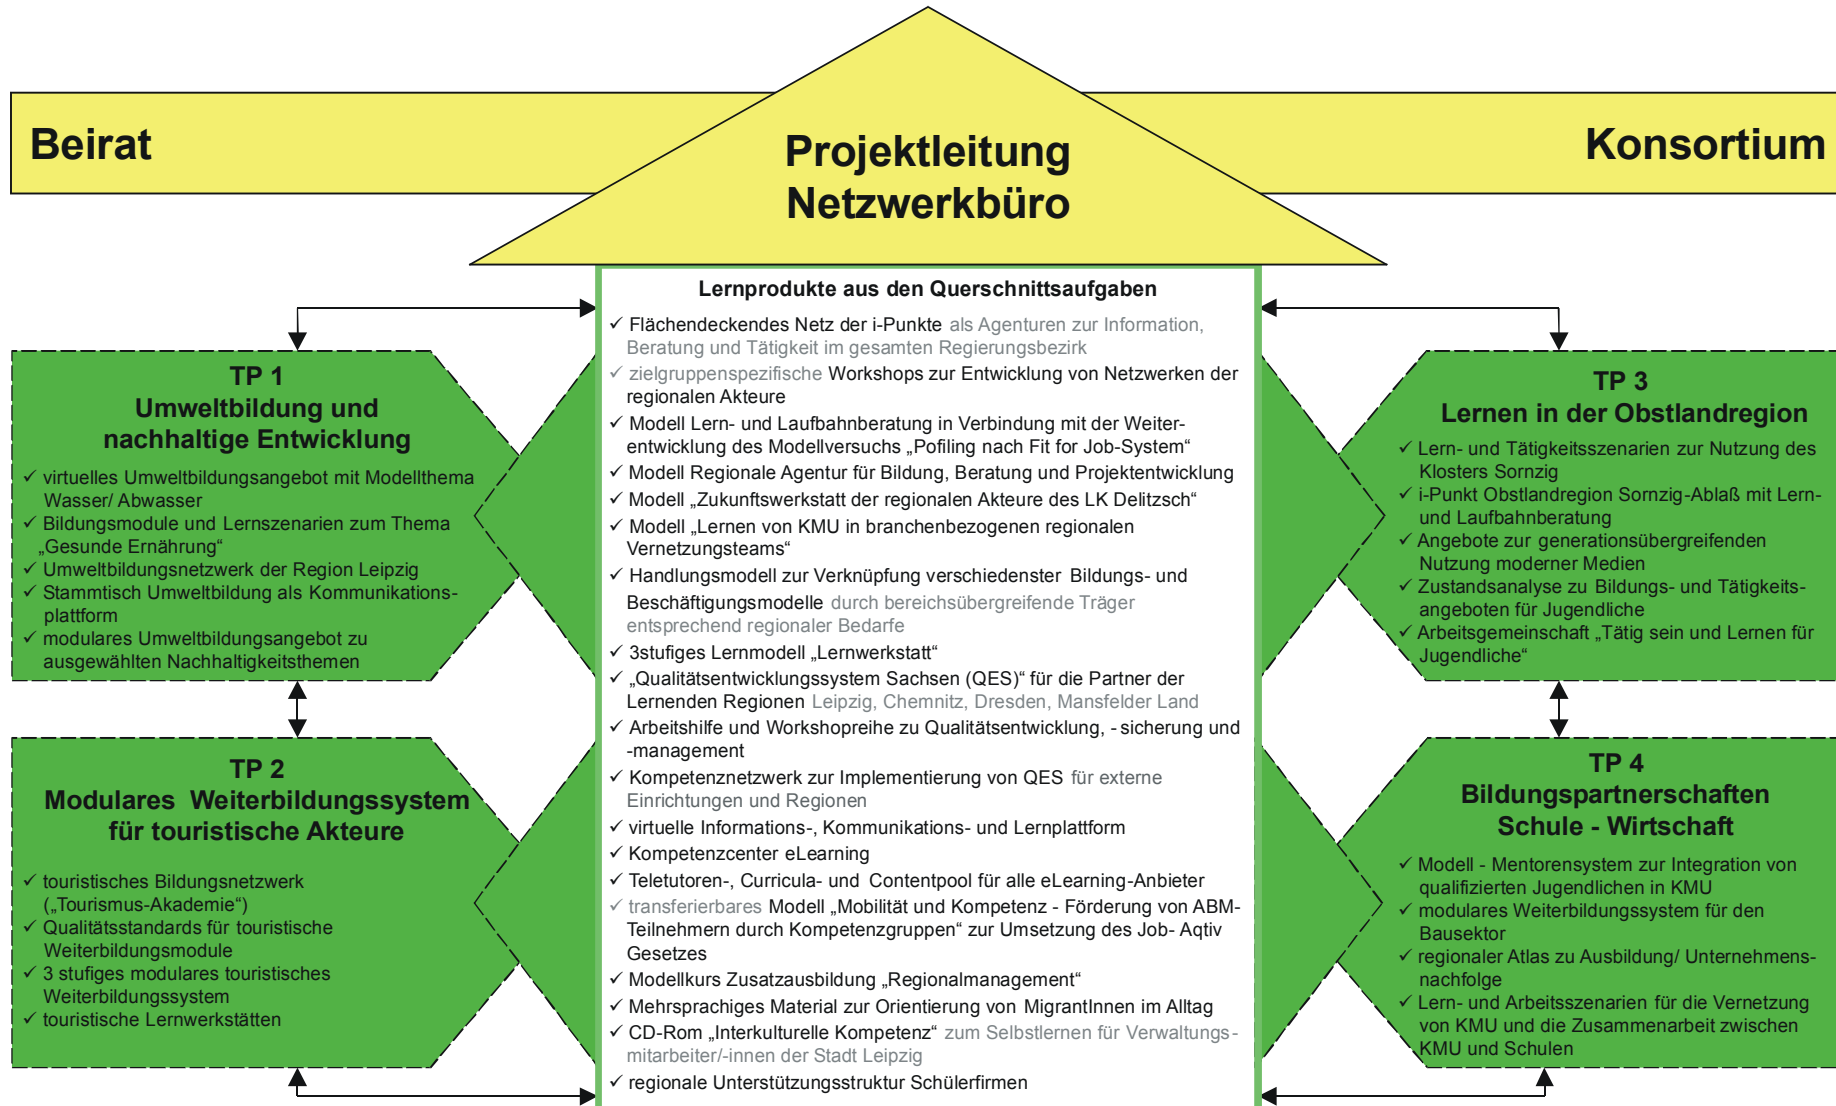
Beirat

Projektleitung Netzwerkbüro

Konsortium

Lernprodukte aus den Querschnittsaufgaben

✓ Flächendeckendes Netz der i-Punkte als Agenturen zur Information, Beratung und Tätigkeit im gesamten Regierungsbezirk
✓ zielgruppenspezifische Workshops zur Entwicklung von Netzwerken der regionalen Akteure
✓ Modell Lern- und Laufbahnberatung in Verbindung mit der Weiterentwicklung des Modellversuchs „Pofiling nach Fit for Job-System“
✓ Modell Regionale Agentur für Bildung, Beratung und Projektentwicklung
✓ Modell „Zukunftswerkstatt der regionalen Akteure des LK Delitzsch“
✓ Modell „Lernen von KMU in branchenbezogenen regionalen Vernetzungsteams“
✓ Handlungsmodell zur Verknüpfung verschiedenster Bildungs- und Beschäftigungsmodelle durch bereichsübergreifende Träger entsprechend regionaler Bedarfe
✓ 3stufiges Lernmodell „Lernwerkstatt“
✓ „Qualitätsentwicklungssystem Sachsen (QES)“ für die Partner der Lernenden Regionen Leipzig, Chemnitz, Dresden, Mansfelder Land
✓ Arbeitshilfe und Workshopreihe zu Qualitätsentwicklung, -sicherung und -management
✓ Kompetenznetzwerk zur Implementierung von QES für externe Einrichtungen und Regionen
✓ virtuelle Informations-, Kommunikations- und Lernplattform
✓ Kompetenzcenter eLearning
✓ Teletutoren-, Curricula- und Contentpool für alle eLearning-Anbieter
✓ transferierbares Modell „Mobilität und Kompetenz - Förderung von ABM-Teilnehmern durch Kompetenzgruppen“ zur Umsetzung des Job- Aqtiv Gesetzes
✓ Modellkurs Zusatzausbildung „Regionalmanagement“
✓ Mehrsprachiges Material zur Orientierung von MigrantInnen im Alltag
✓ CD-Rom „Interkulturelle Kompetenz“ zum Selbstlernen für Verwaltungsmitarbeiter/-innen der Stadt Leipzig
✓ regionale Unterstützungsstruktur Schülerfirmen

TP 1
Umweltbildung und nachhaltige Entwicklung
✓ virtuelles Umweltbildungsangebot mit Modellthema Wasser/ Abwasser
✓ Bildungsmodule und Lernszenarien zum Thema „Gesunde Ernährung“
✓ Umweltbildungsnetzwerk der Region Leipzig
✓ Stammtisch Umweltbildung als Kommunikationsplattform
✓ modulares Umweltbildungsangebot zu ausgewählten Nachhaltigkeitsthemen

TP 2
Modulares Weiterbildungssystem für touristische Akteure
✓ touristisches Bildungsnetzwerk („Tourismus-Akademie“)
✓ Qualitätsstandards für touristische Weiterbildungsmodule
✓ 3 stufiges modulares touristisches Weiterbildungssystem
✓ touristische Lernwerkstätten

TP 3
Lernen in der Obstlandregion
✓ Lern- und Tätigkeitsszenarien zur Nutzung des Klosters Sornzig
✓ i-Punkt Obstlandregion Sornzig-Ablaß mit Lern- und Laufbahnberatung
✓ Angebote zur generationsübergreifenden Nutzung moderner Medien
✓ Zustandsanalyse zu Bildungs- und Tätigkeitsangeboten für Jugendliche
✓ Arbeitsgemeinschaft „Tätig sein und Lernen für Jugendliche“

TP 4
Bildungspartnerschaften Schule - Wirtschaft
✓ Modell - Mentorensystem zur Integration von qualifizierten Jugendlichen in KMU
✓ modulares Weiterbildungssystem für den Bausektor
✓ regionaler Atlas zu Ausbildung/ Unternehmensnachfolge
✓ Lern- und Arbeitsszenarien für die Vernetzung von KMU und die Zusammenarbeit zwischen KMU und Schulen